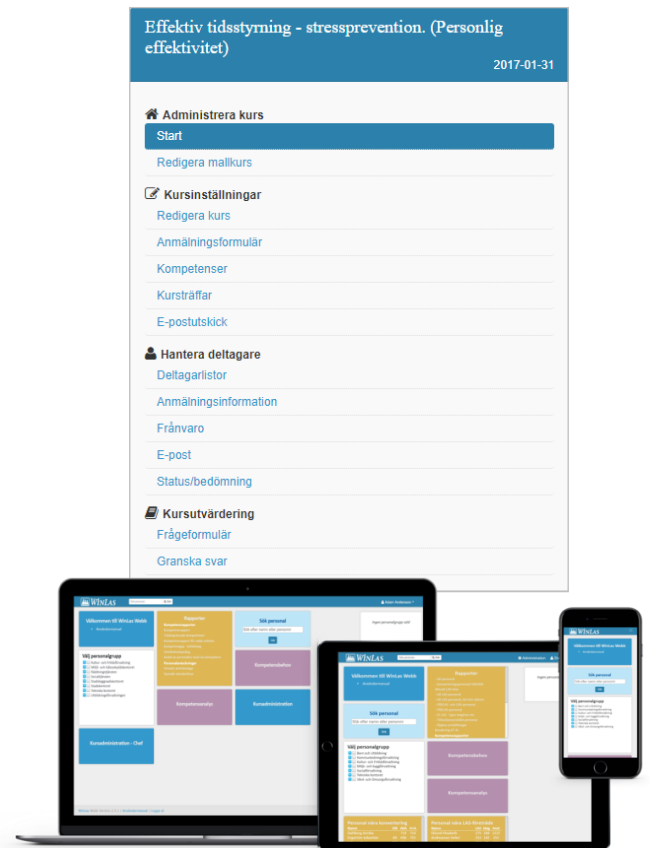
Effektiv tidsstyrning - stressprevention. (Personlig effektivitet)

2017-01-31

Administrera kurs

Start

Redigera mallkurs

Kursinställningar

Redigera kurs

Anmälningsformulär

Kompetenser

Kursträffar

E-postutskick

Hantera deltagare

Deltagarlistor

Anmälningsinformation

Frånvaro

E-post

Status/bedömning

Kursutvärdering

Frågeformulär

Granska svar

WinLas

Välkommen till WinLas Webb

Rapporter

Sök personal

Välj personalgrupp

Kompetensbehov

Kompetensanalys

Kursadministration

Kursadministration - Chef

WinLas

Välkommen till WinLas Webb

Rapporter

Sök personal

Välj personalgrupp

Kompetensbehov

Kompetensanalys

WinLas

Välkommen till WinLas Webb

Sök personal

Välj personalgrupp